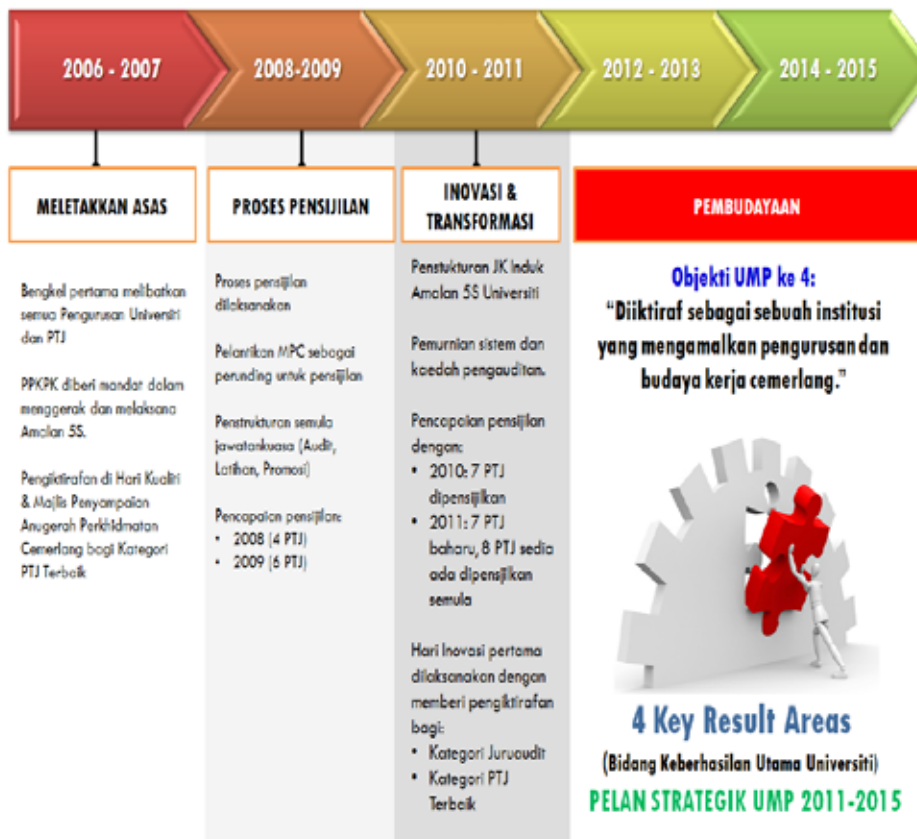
2006 - 2007

2008-2009

2010 - 2011

2012 - 2013

2014 - 2015

MELETAKKAN ASAS

Bengkel pertama melibatkan semua Pengurusan Universiti dan PTJ

PPKPK diberi mandat dalam menggerak dan melaksana Amalan 5S.

Pengiktirafan di Hari Kualiti & Majlis Penyampaian Anugerah Perkhidmatan Cemerlang bagi Kategori PTJ Terbaik

PROSES PENSIJILAN

Proses pensijilan dilaksanakan

Pelantikan MPC sebagai perunding untuk pensijilan

Penstrukturan semula jawatankuasa (Audit, Latihan, Promosi)

Pencapaian pensijilan:
• 2008 (4 PTJ)
• 2009 (6 PTJ)

INOVASI & TRANSFORMASI

Penstukturan JK Induk Amalan 5S Universiti

Pemurnian sistem dan kaedah pengauditan.

Pencapaian pensijilan dengan:
• 2010: 7 PTJ dipensijilkan
• 2011: 7 PTJ baharu, 8 PTJ sedia ada dipensijilkan semula

Hari Inovasi pertama dilaksanakan dengan memberi pengiktirafan bagi:
• Kategori Juruaudit
• Kategori PTJ Terbaik

PEMBUDAYAAN

Objekti UMP ke 4:
"Diiktiraf sebagai sebuah institusi yang mengamalkan pengurusan dan budaya kerja cemerlang."

4 Key Result Areas
(Bidang Keberhasilan Utama Universiti)
PELAN STRATEGIK UMP 2011-2015